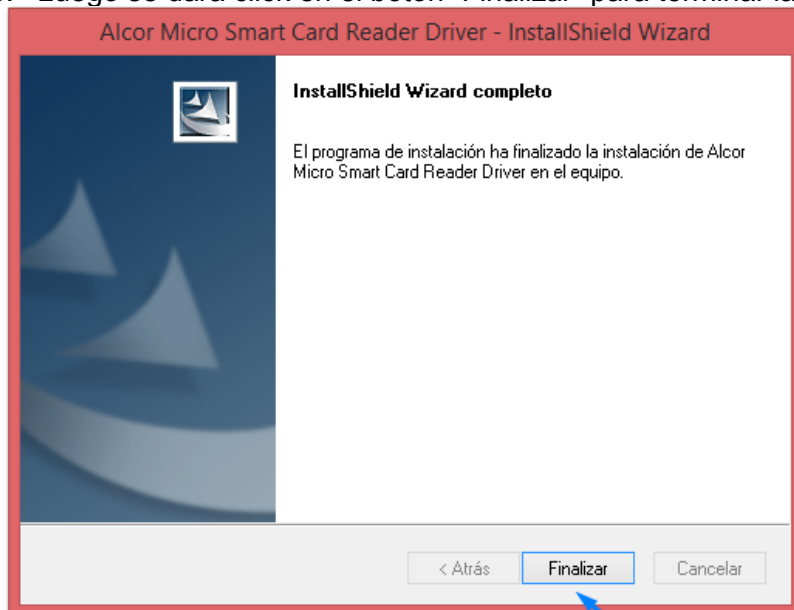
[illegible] Luego se dará click en el botón "Finalizar" para terminar la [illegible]

Alcor Micro Smart Card Reader Driver - InstallShield Wizard

InstallShield Wizard completo

El programa de instalación ha finalizado la instalación de Alcor Micro Smart Card Reader Driver en el equipo.

< Atrás

Finalizar

Cancelar